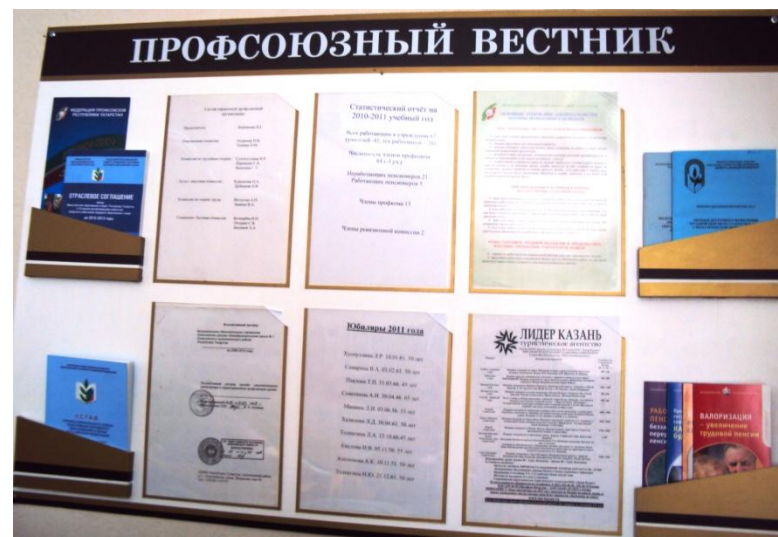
ПРОФСОЮЗНЫЙ ВЕСТНИК

ФЕДЕРАЦИЯ ПРОФСОЮЗОВ РЕСПУБЛИКИ ТАТАРСТАН

ОТРАСЛЕВОЕ СОГЛАШЕНИЕ

Статистический отчёт за 2010-2011 учебный год

Члены профкома 13

Члены ревизионной комиссии 2

Юбиляры 2011 года

ЛИДЕР КАЗАНЬ
туристическое агентство

ВАЛОРИЗАЦИЯ – увеличение трудовой пенсии

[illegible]